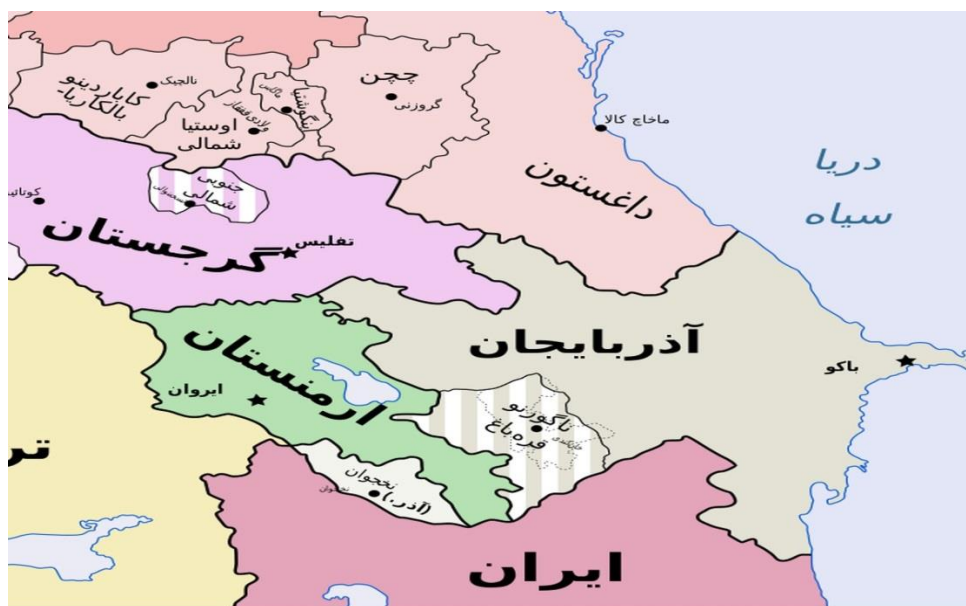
نالچیک
کاباردینو
بالکاریا
اوستیا
شمالی
ولادی‌قفقاز
اینگوشتیا
ماگاس
چچن
گروزنی
ماخاچ کالا
داغستون
دریا
سیاه
کوتائیسی
جنوبی
شمالی
تسخینوالی
گرجستان
تفلیس
آذربایجان
ارمنستان
ایروان
باکو
ناگورنو
قره‌باغ
استپانکرت
تر
نخجوان
نخجوان
(آذر.)
ایران